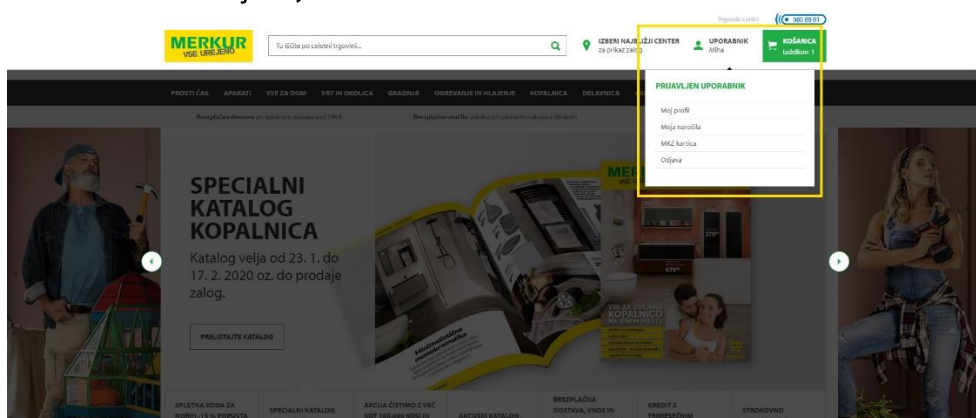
Trgovski centri 080 88 01

MERKUR
VSE UREJENO

Tu iščite po celotni trgovini...

IZBERI NAJBLIŽJI CENTER
za prikaz zalog

UPORABNIK
Miha

KOŠARICA
Izdelkov: 1

PRIJAVLJEN UPORABNIK

Moj profil

Moja naročila

MK2 kartica

Odjava

PROSTI ČAS APARATI VSE ZA DOM VRT IN OKOLICA GRADNJA OGREVANJE IN HLAJENJE KOPALNICA DELAVNICA

Brezplačna dostava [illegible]

Brezplačno vračilo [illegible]

SPECIALNI KATALOG KOPALNICA

Katalog velja od 23. 1. do 17. 2. 2020 oz. do prodaje zalog.

PRELISTAJTE KATALOG

VSE ZA UREJENO KOPALNICO NA ENEM MESTU

SPLETNA KODA ZA NORIH -15 % POPUSTA

SPECIALNI KATALOG

AKCIJA ČISTIMO Z VEČ KOT 100.000 KOSI IN

AKCIJSKI KATALOG

BREZPLAČNA DOSTAVA, VNOS IN

KREDIT S TRIMESEČNIM

STROKOVNO